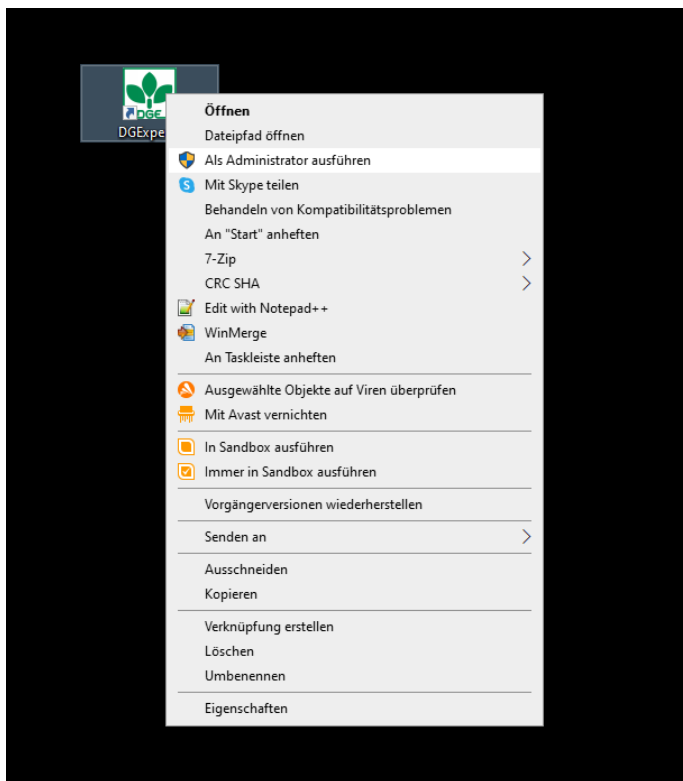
DGE

DGExpe

Öffnen
Dateipfad öffnen
Als Administrator ausführen
Mit Skype teilen
Behandeln von Kompatibilitätsproblemen
An "Start" anheften
7-Zip
CRC SHA
Edit with Notepad++
WinMerge
An Taskleiste anheften
Ausgewählte Objekte auf Viren überprüfen
Mit Avast vernichten
In Sandbox ausführen
Immer in Sandbox ausführen
Vorgängerversionen wiederherstellen
Senden an
Ausschneiden
Kopieren
Verknüpfung erstellen
Löschen
Umbenennen
Eigenschaften